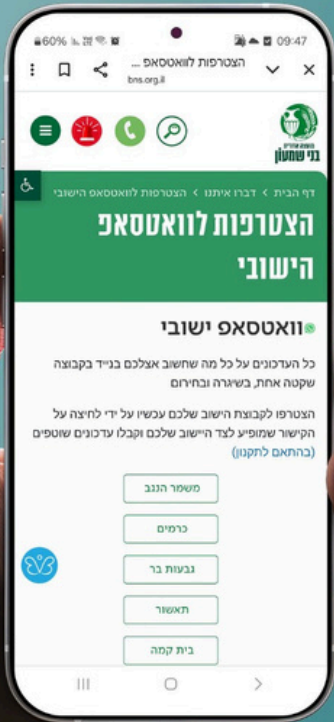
60% 09:47

הצטרפות לוואטסאפ ...
bns.org.il

המועצה האזורית
בני שמעון

דף הבית > דברו איתנו > הצטרפות לוואטסאפ הישובי

הצטרפות לוואטסאפ הישובי

וואטסאפ ישובי

כל העדכונים על כל מה שחשוב אצלכם בנייד בקבוצה שקטה אחת, בשיגרה ובחירום

הצטרפו לקבוצת הישוב שלכם עכשיו על ידי לחיצה על הקישור שמופיע לצד היישוב שלכם וקבלו עדכונים שוטפים (בהתאם לתקנון)

משמר הנגב

כרמים

גבעות בר

תאשור

בית קמה